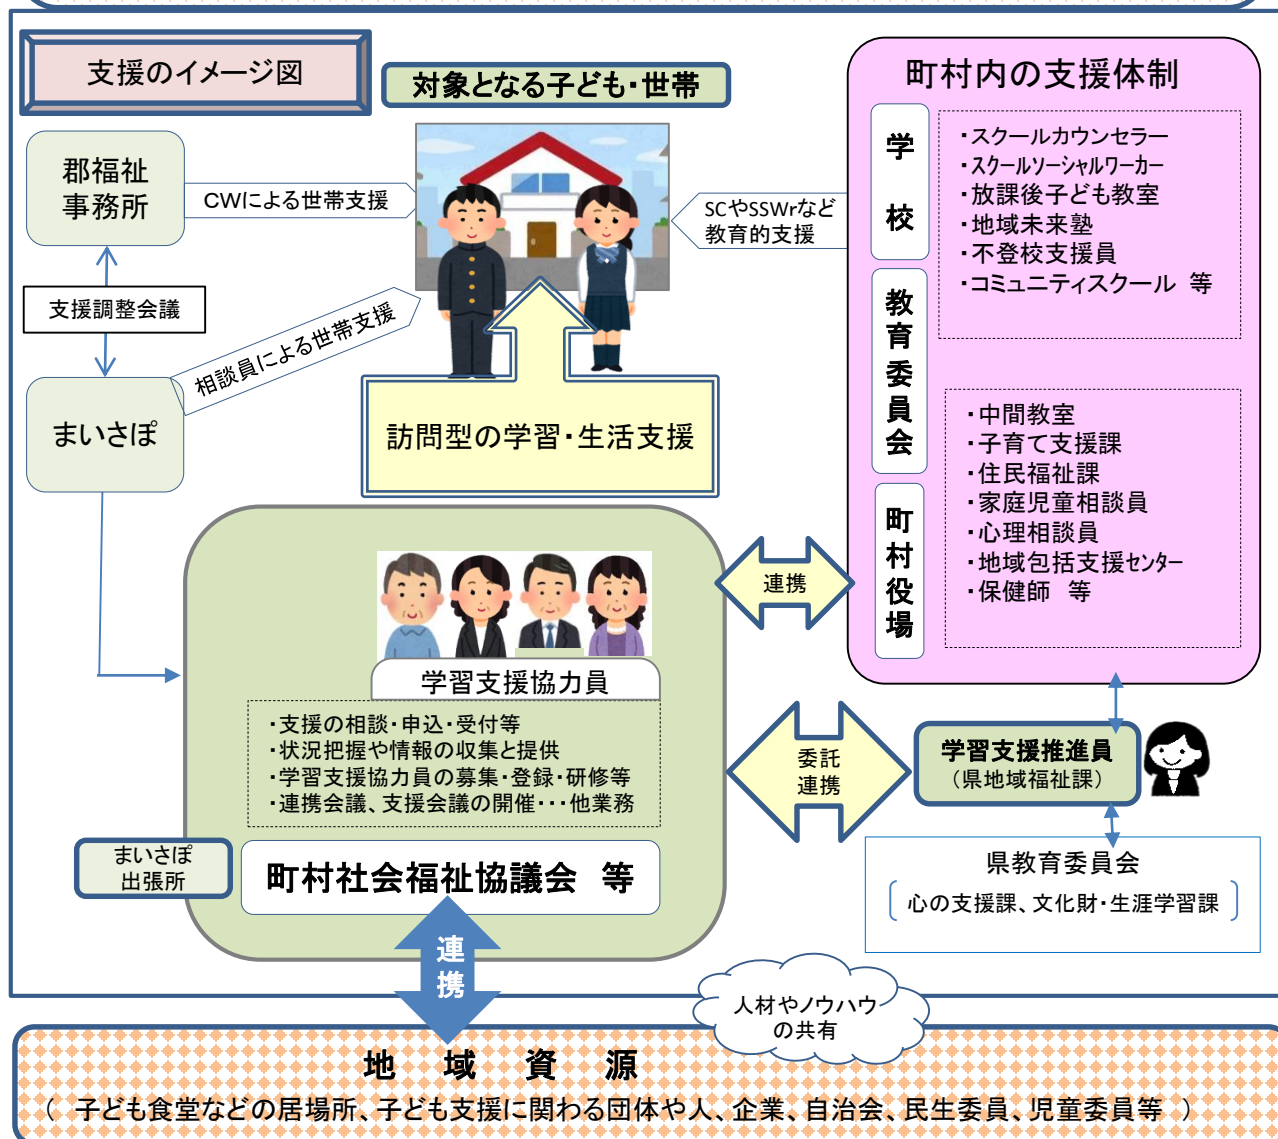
支援のイメージ図

対象となる子ども・世帯

郡福祉事務所

CWによる世帯支援

SCやSSWrなど教育的支援

支援調整会議

相談員による世帯支援

まいさぽ

訪問型の学習・生活支援

町村内の支援体制

学校

・スクールカウンセラー
・スクールソーシャルワーカー
・放課後子ども教室
・地域未来塾
・不登校支援員
・コミュニティスクール 等

教育委員会

町村役場

・中間教室
・子育て支援課
・住民福祉課
・家庭児童相談員
・心理相談員
・地域包括支援センター
・保健師 等

連携

学習支援協力員

・支援の相談・申込・受付等
・状況把握や情報の収集と提供
・学習支援協力員の募集・登録・研修等
・連携会議、支援会議の開催・・・他業務

委託連携

学習支援推進員
（県地域福祉課）

県教育委員会
心の支援課、文化財・生涯学習課

まいさぽ出張所

町村社会福祉協議会 等

連携

人材やノウハウの共有

地 域 資 源
（ 子ども食堂などの居場所、子ども支援に関わる団体や人、企業、自治会、民生委員、児童委員等 ）